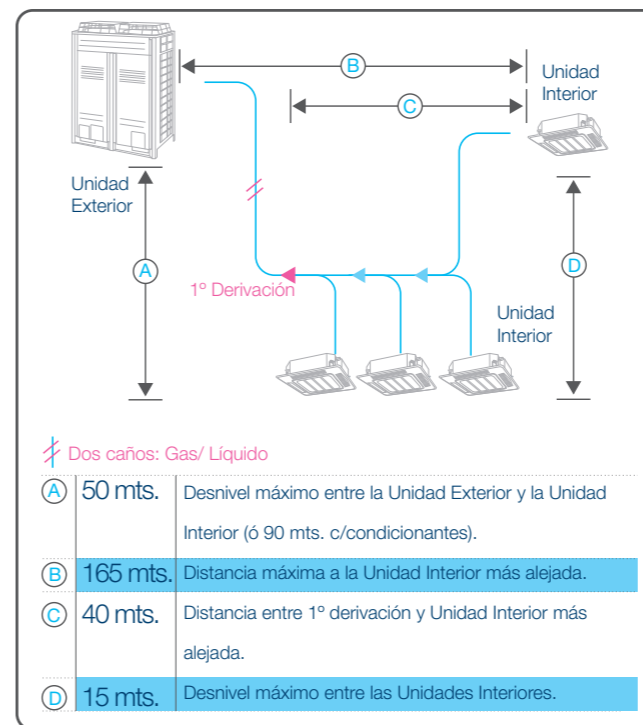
B

Unidad Interior

C

Unidad Exterior

A

1º Derivación

D

Unidad Interior

Dos caños: Gas/ Líquido

| | | |
|---|---|---|
| A | 50 mts. | Desnivel máximo entre la Unidad Exterior y la Unidad Interior (ó 90 mts. c/condicionantes). |
| B | 165 mts. | Distancia máxima a la Unidad Interior más alejada. |
| C | 40 mts. | Distancia entre 1º derivación y Unidad Interior más alejada. |
| D | 15 mts. | Desnivel máximo entre las Unidades Interiores. |